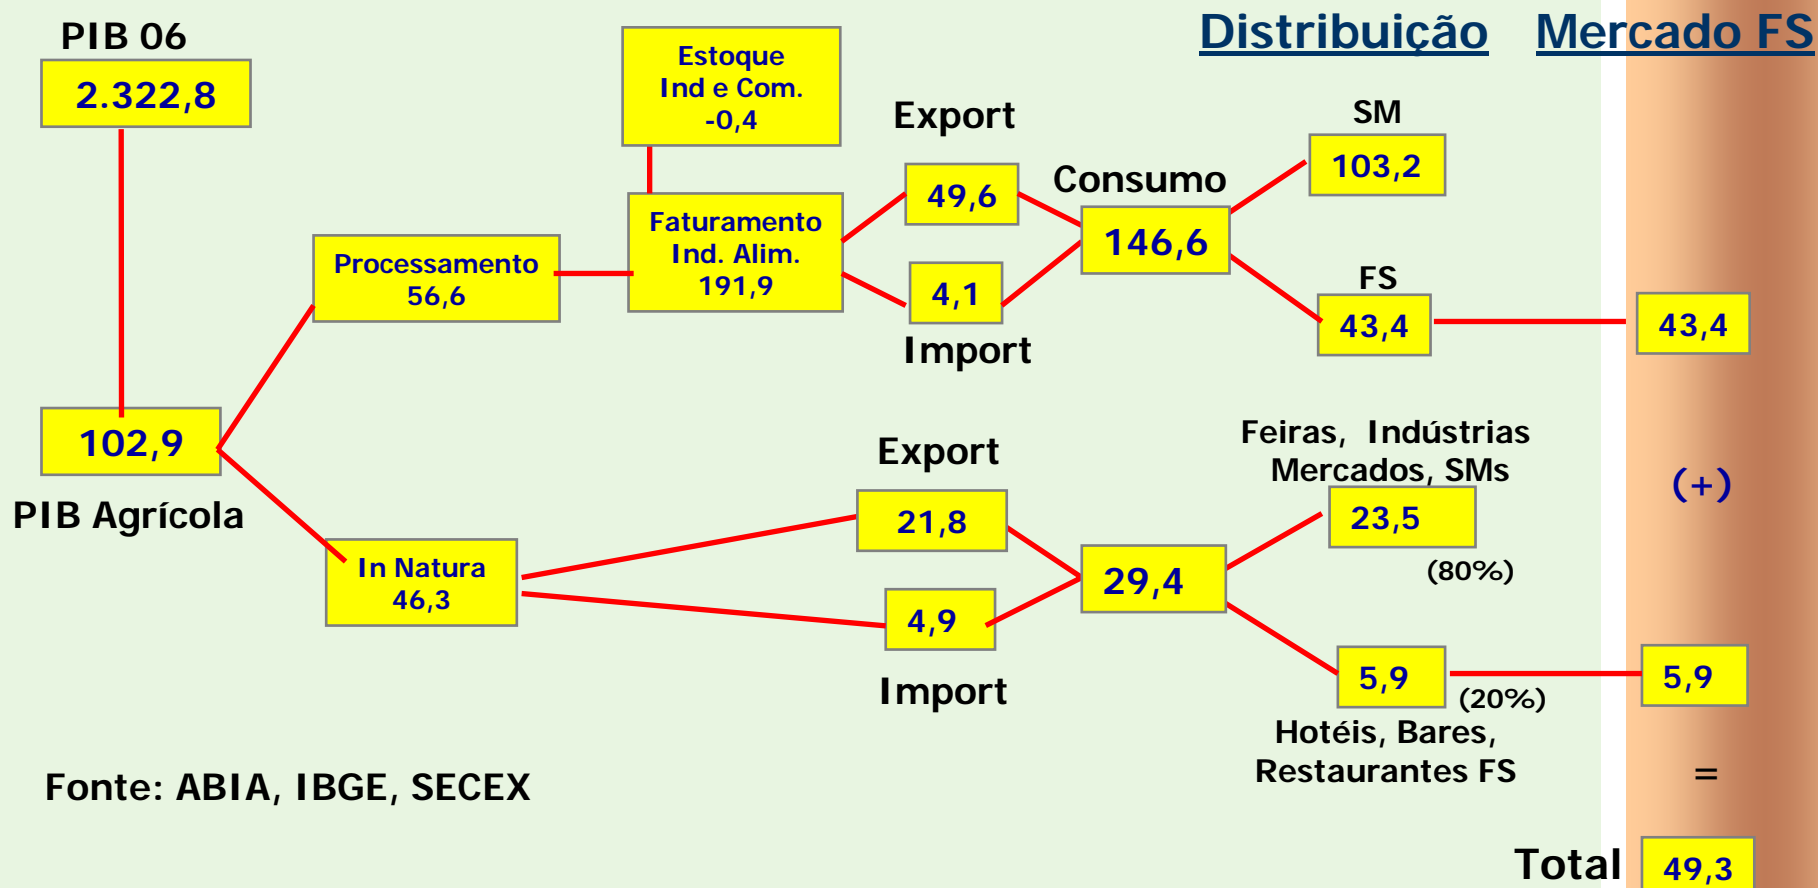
PIB 06

2.322,8

Estoque Ind e Com. -0,4

Distribuição

Mercado FS

Export

SM

103,2

49,6

Consumo

Faturamento Ind. Alim. 191,9

146,6

Processamento 56,6

FS

4,1

43,4

43,4

Import

102,9

Feiras, Indústrias Mercados, SMs

Export

(+)

PIB Agrícola

21,8

23,5

In Natura 46,3

29,4

(80%)

4,9

5,9

5,9

(20%)

Import

Hotéis, Bares, Restaurantes FS

Fonte: ABIA, IBGE, SECEX

=

Total

49,3